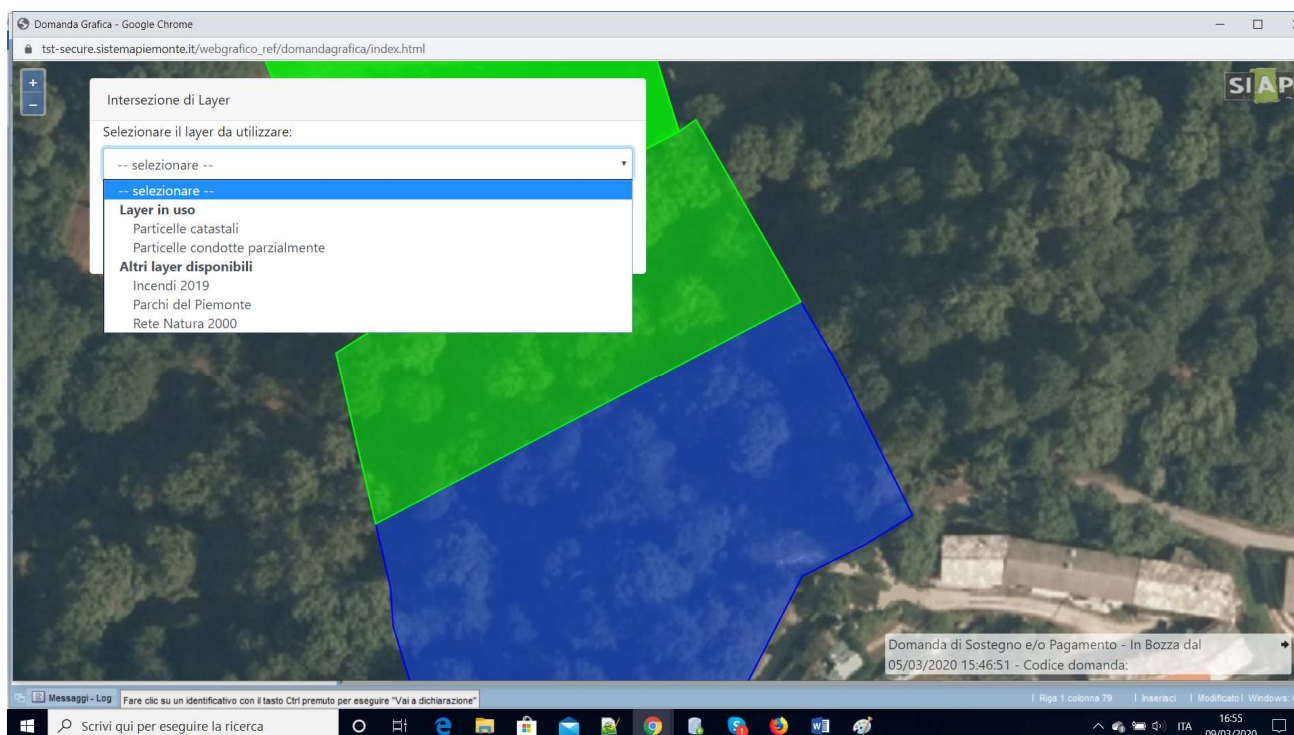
Domanda Grafica - Google Chrome
tst-secure.sistemapiemonte.it/webgrafico_ref/domandagrafica/index.html

+
−

SIAP

Intersezione di Layer

Selezionare il layer da utilizzare:

-- selezionare --

-- selezionare --
Layer in uso
Particelle catastali
Particelle condotte parzialmente
Altri layer disponibili
Incendi 2019
Parchi del Piemonte
Rete Natura 2000

Domanda di Sostegno e/o Pagamento - In Bozza dal 05/03/2020 15:46:51 - Codice domanda:

Messaggi - Log | Fare clic su un identificativo con il tasto Ctrl premuto per eseguire "Vai a dichiarazione"

| Riga 1 colonna 79 | Inserisci | Modificato | Windows:

Scrivi qui per eseguire la ricerca

ITA 16:55 09/03/2020